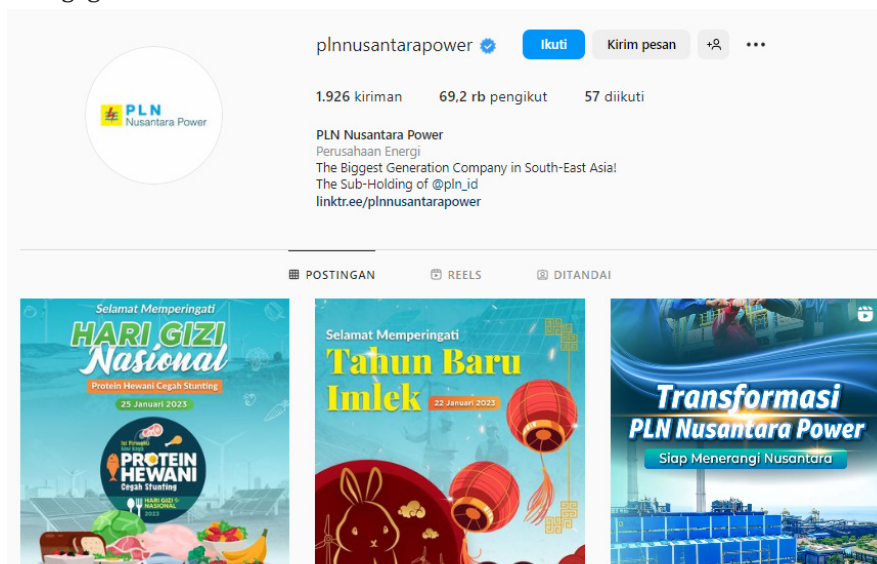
PLN Nusantara Power

plnnusantarapower

Ikuti

Kirim pesan

1.926 kiriman 69,2 rb pengikut 57 diikuti

PLN Nusantara Power
Perusahaan Energi
The Biggest Generation Company in South-East Asia!
The Sub-Holding of @pln_id
linktr.ee/plnnusantarapower

POSTINGAN REELS DITANDAI

Selamat Memperingati
HARI GIZI Nasional
Protein Hewani Cegah Stunting
25 Januari 2023
PROTEIN HEWANI
Cegah Stunting
HARI GIZI NASIONAL

Selamat Memperingati
Tahun Baru Imlek
22 Januari 2023

Transformasi
PLN Nusantara Power
Siap Menerangi Nusantara